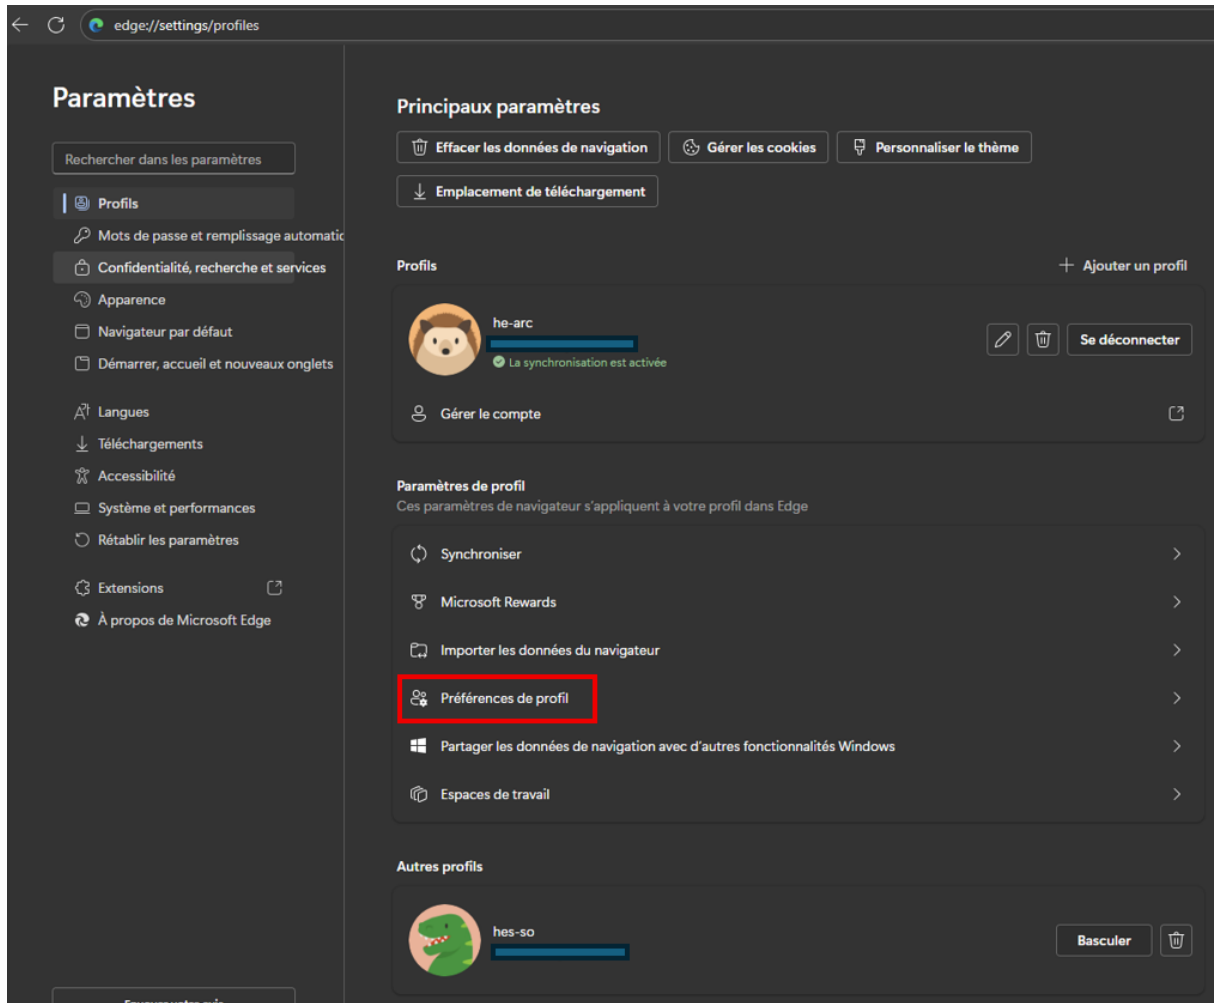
edge://settings/profiles

Paramètres

Rechercher dans les paramètres

Profils
Mots de passe et remplissage automatic
Confidentialité, recherche et services
Apparence
Navigateur par défaut
Démarrer, accueil et nouveaux onglets
Langues
Téléchargements
Accessibilité
Système et performances
Rétablir les paramètres
Extensions
À propos de Microsoft Edge

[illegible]

Principaux paramètres

Effacer les données de navigation
Gérer les cookies
Personnaliser le thème
Emplacement de téléchargement

Profils
+ Ajouter un profil

he-arc
La synchronisation est activée
Se déconnecter
Gérer le compte

Paramètres de profil
Ces paramètres de navigateur s'appliquent à votre profil dans Edge

Synchroniser
Microsoft Rewards
Importer les données du navigateur
Préférences de profil
Partager les données de navigation avec d'autres fonctionnalités Windows
Espaces de travail

Autres profils

hes-so
Basculer